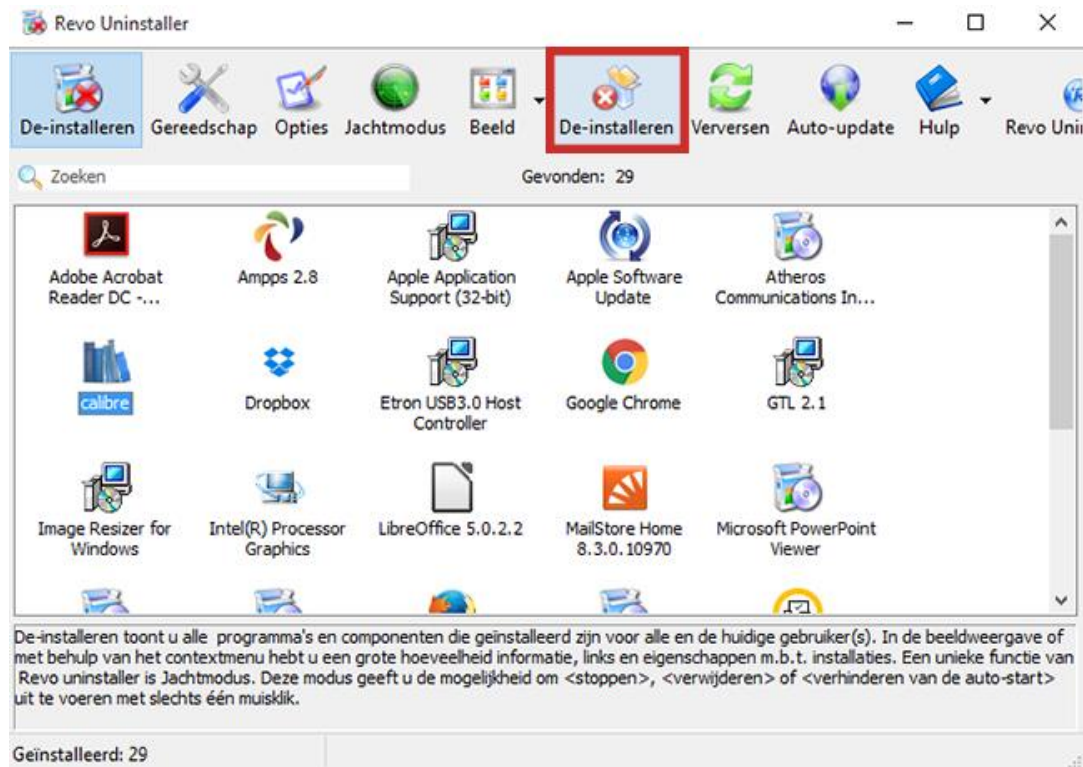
Revo Uninstaller

De-installeren Gereedschap Opties Jachtmodus Beeld De-installeren Verversen Auto-update Hulp Revo Uni

Zoeken

Gevonden: 29

Adobe Acrobat Reader DC -...
Ampps 2.8
Apple Application Support (32-bit)
Apple Software Update
Atheros Communications In...
calibre
Dropbox
Etron USB3.0 Host Controller
Google Chrome
GTL 2.1
Image Resizer for Windows
Intel(R) Processor Graphics
LibreOffice 5.0.2.2
MailStore Home 8.3.0.10970
Microsoft PowerPoint Viewer

De-installeren toont u alle programma's en componenten die geïnstalleerd zijn voor alle en de huidige gebruiker(s). In de beeldweergave of met behulp van het contextmenu hebt u een grote hoeveelheid informatie, links en eigenschappen m.b.t. installaties. Een unieke functie van Revo uninstaller is Jachtmodus. Deze modus geeft u de mogelijkheid om <stoppen>, <verwijderen> of <verhinderen van de auto-start> uit te voeren met slechts één muisklik.

Geïnstalleerd: 29